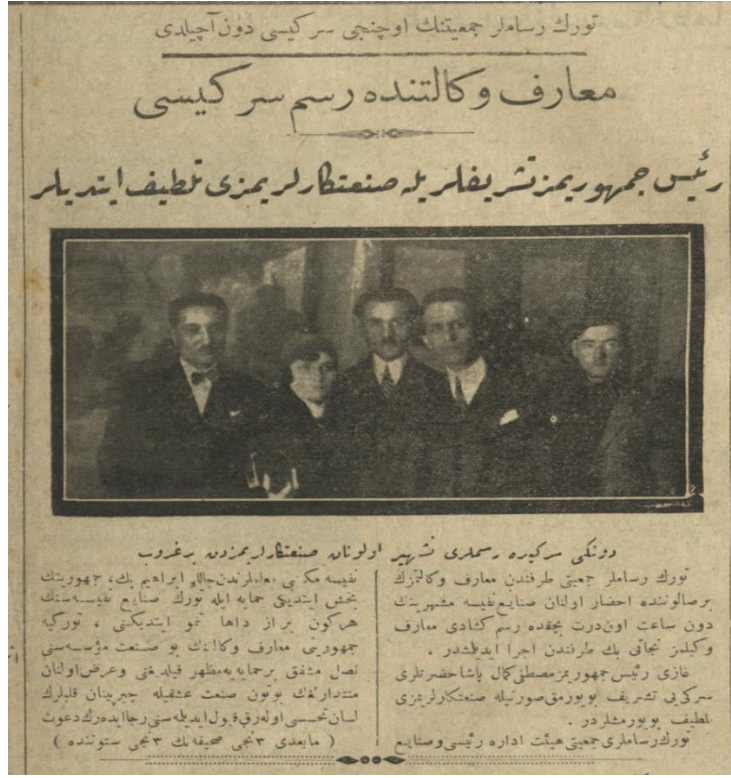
تورك رسساملر جمعيتنك اوچنجى سركيسى دون آچيلدى

معارف وكالتنده رسم سركيسى

رئيس جمهوريمز تشريفلريله صنعتكارلريمزى تلطيف ايتديلر

دونكى سركيده رسملرى تشهير اولونان صنعتكارلريمزدن بر غروب

تورك رسساملر جمعيتى طرفندن معارف وكالتنك بر صالوننده احضار اولونان صنايع نفيسه مشهيرينك دون ساعت اون درت بچقده رسم كشادى معارف وكيلمز نجاتى بك طرفندن اجرا ايدلمشدر.

غازى رئيس جمهوريمز مصطفى كمال پاشا حضرتلرى سركيى تشريف بيورمق صورتيله صنعتكارلريمزى تلطيف بيورمشلردر.

تورك رسساملرى جمعيتى هيئت اداره رئيسى وصنايع نفيسه مكتبى معلملرندن چاللى ابراهيم بك، جمهوريتك بخش ايتديكى حمايه ايله تورك صنايع نفيسه سنك هر كون براز داها نمو ايتديكنى، تركيه جمهوريتى معارف وكالتك بو صنعت مؤسسه سنى نصل مشفق بر حمايه يه مظهر قيلديغنى وعرض اولونان متنداراتك بوتون صنعت عشقيله جبريدن قلبلرك لسان تحسيسى اولارق قبول ايدلمه سنى رجا ايدهرك دعوت

( مابعدى ۳ نجى صحيفه نك ۳ نجى ستوننده )